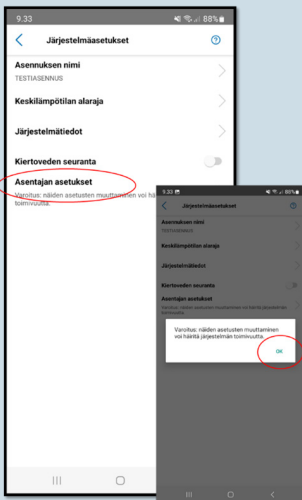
9.33
88%
Järjestelmäasetukset
Asennuksen nimi
TESTIASENNUS
Keskilämpötilan alaraja
Järjestelmätiedot
Kiertoveden seuranta
Asentajan asetukset
Varoitus: näiden asetusten muuttaminen voi häi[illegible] toimivuutta.

9.33
88%
Järjestelmäasetukset
Asennuksen nimi
TESTIASENNUS
Keskilämpötilan alaraja
Järjestelmätiedot
Kiertoveden seuranta
Asentajan asetukset
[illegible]
Varoitus: näiden asetusten muuttaminen voi häiritä järjestelmän toimivuutta.
OK